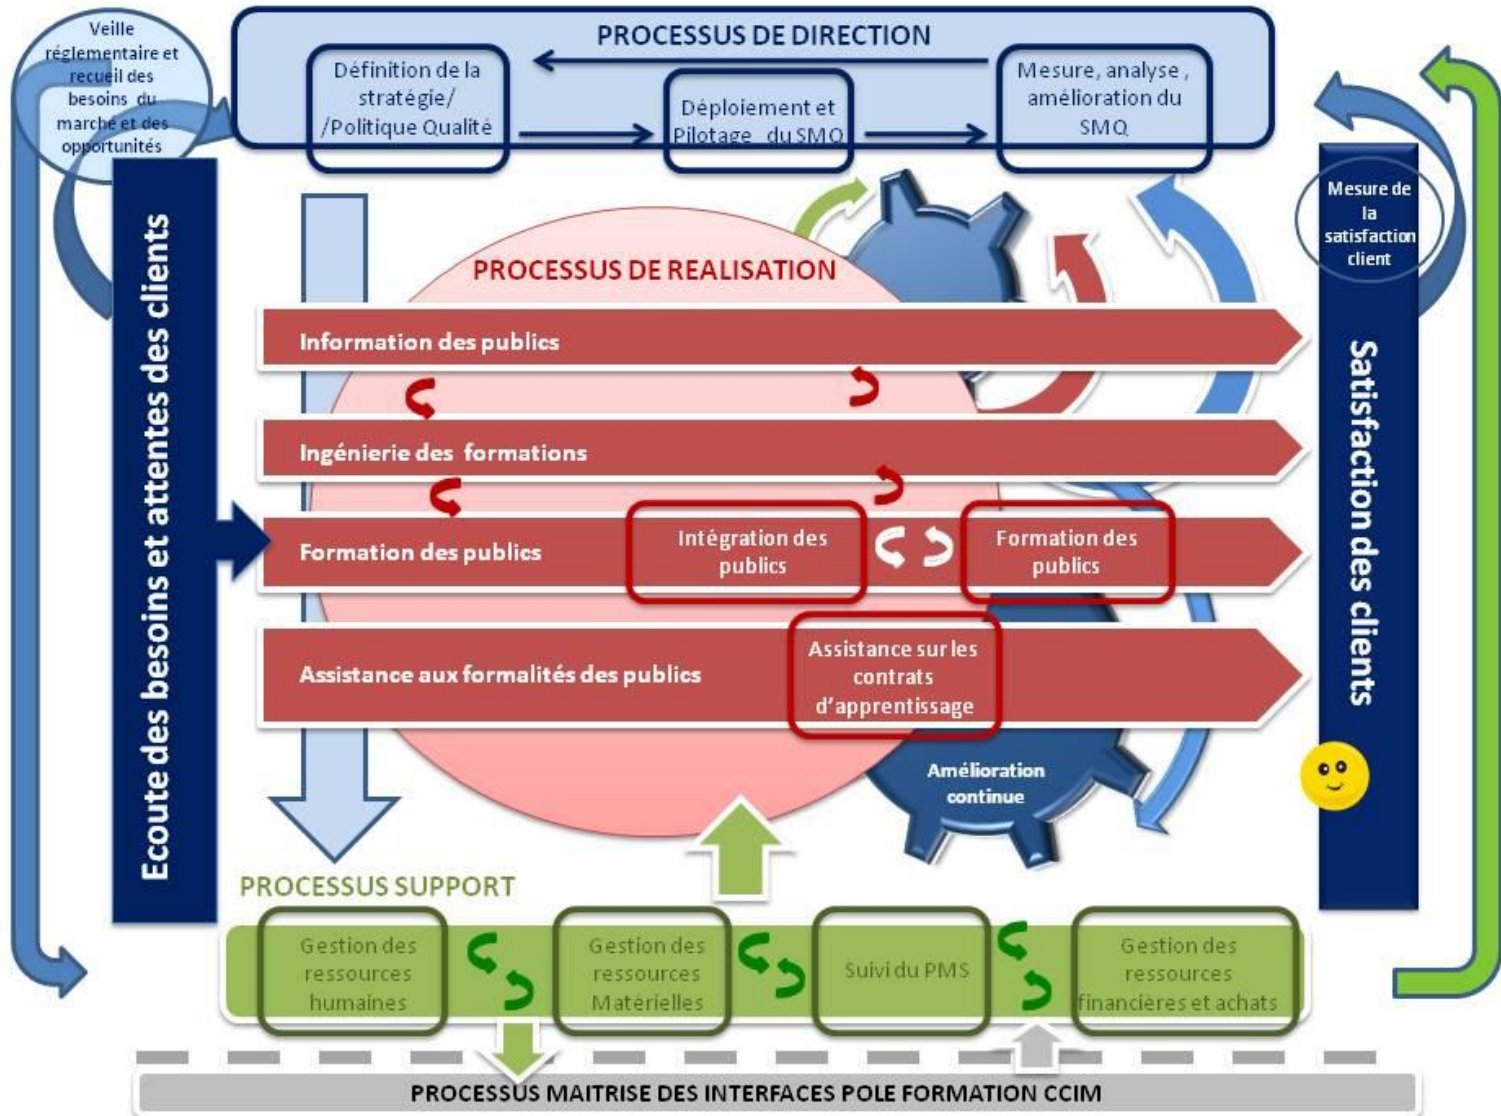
Veille réglementaire et recueil des besoins du marché et des opportunités

PROCESSUS DE DIRECTION

Définition de la stratégie/ /Politique Qualité

Déploiement et Pilotage du SMQ

Mesure, analyse, amélioration du SMQ

Ecoute des besoins et attentes des clients

PROCESSUS DE REALISATION

Information des publics

Ingénierie des formations

Formation des publics

Intégration des publics

Formation des publics

Assistance aux formalités des publics

Assistance sur les contrats d'apprentissage

Amélioration continue

Mesure de la satisfaction client

Satisfaction des clients

PROCESSUS SUPPORT

Gestion des ressources humaines

Gestion des ressources Materielles

Suivi du PMS

Gestion des ressources financières et achats

PROCESSUS MAITRISE DES INTERFACES POLE FORMATION CCIM